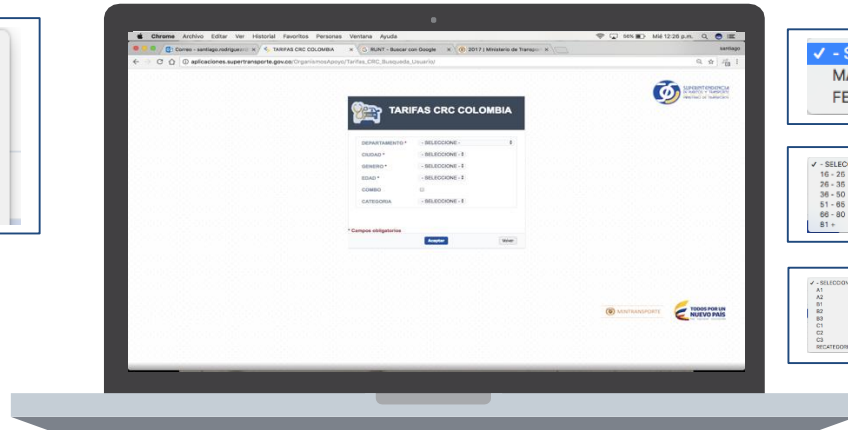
Chrome Archivo Editar Ver Historial Favoritos Personas Ventana Ayuda
Mié 12:26 p.m.
Correo - santiago.rodriguez
TARIFAS CRC COLOMBIA
RUNT - Buscar con Google
2017 | Ministerio de Transpo
santiago
aplicaciones.supertransporte.gov.co/OrganismosApoyo/Tarifas_CRC_Busqueda_Usuario/

SUPERINTENDENCIA DE PUERTOS Y TRANSPORTE

TARIFAS CRC COLOMBIA

DEPARTAMENTO * - SELECCIONE -
CIUDAD * - SELECCIONE -
GENERO * - SELECCIONE -
EDAD * - SELECCIONE -
COMBO
CATEGORIA - SELECCIONE -

* Campos obligatorios

Aceptar Volver

MINTRANSPORTE
TODOS POR UN NUEVO PAÍS

✓ - S
MA
FE

✓ - SELEC
16 - 25
26 - 35
36 - 50
51 - 65
66 - 80
81 +

✓ - SELECCION
A1
A2
B1
B2
B3
C1
C2
C3
RECATEGORI